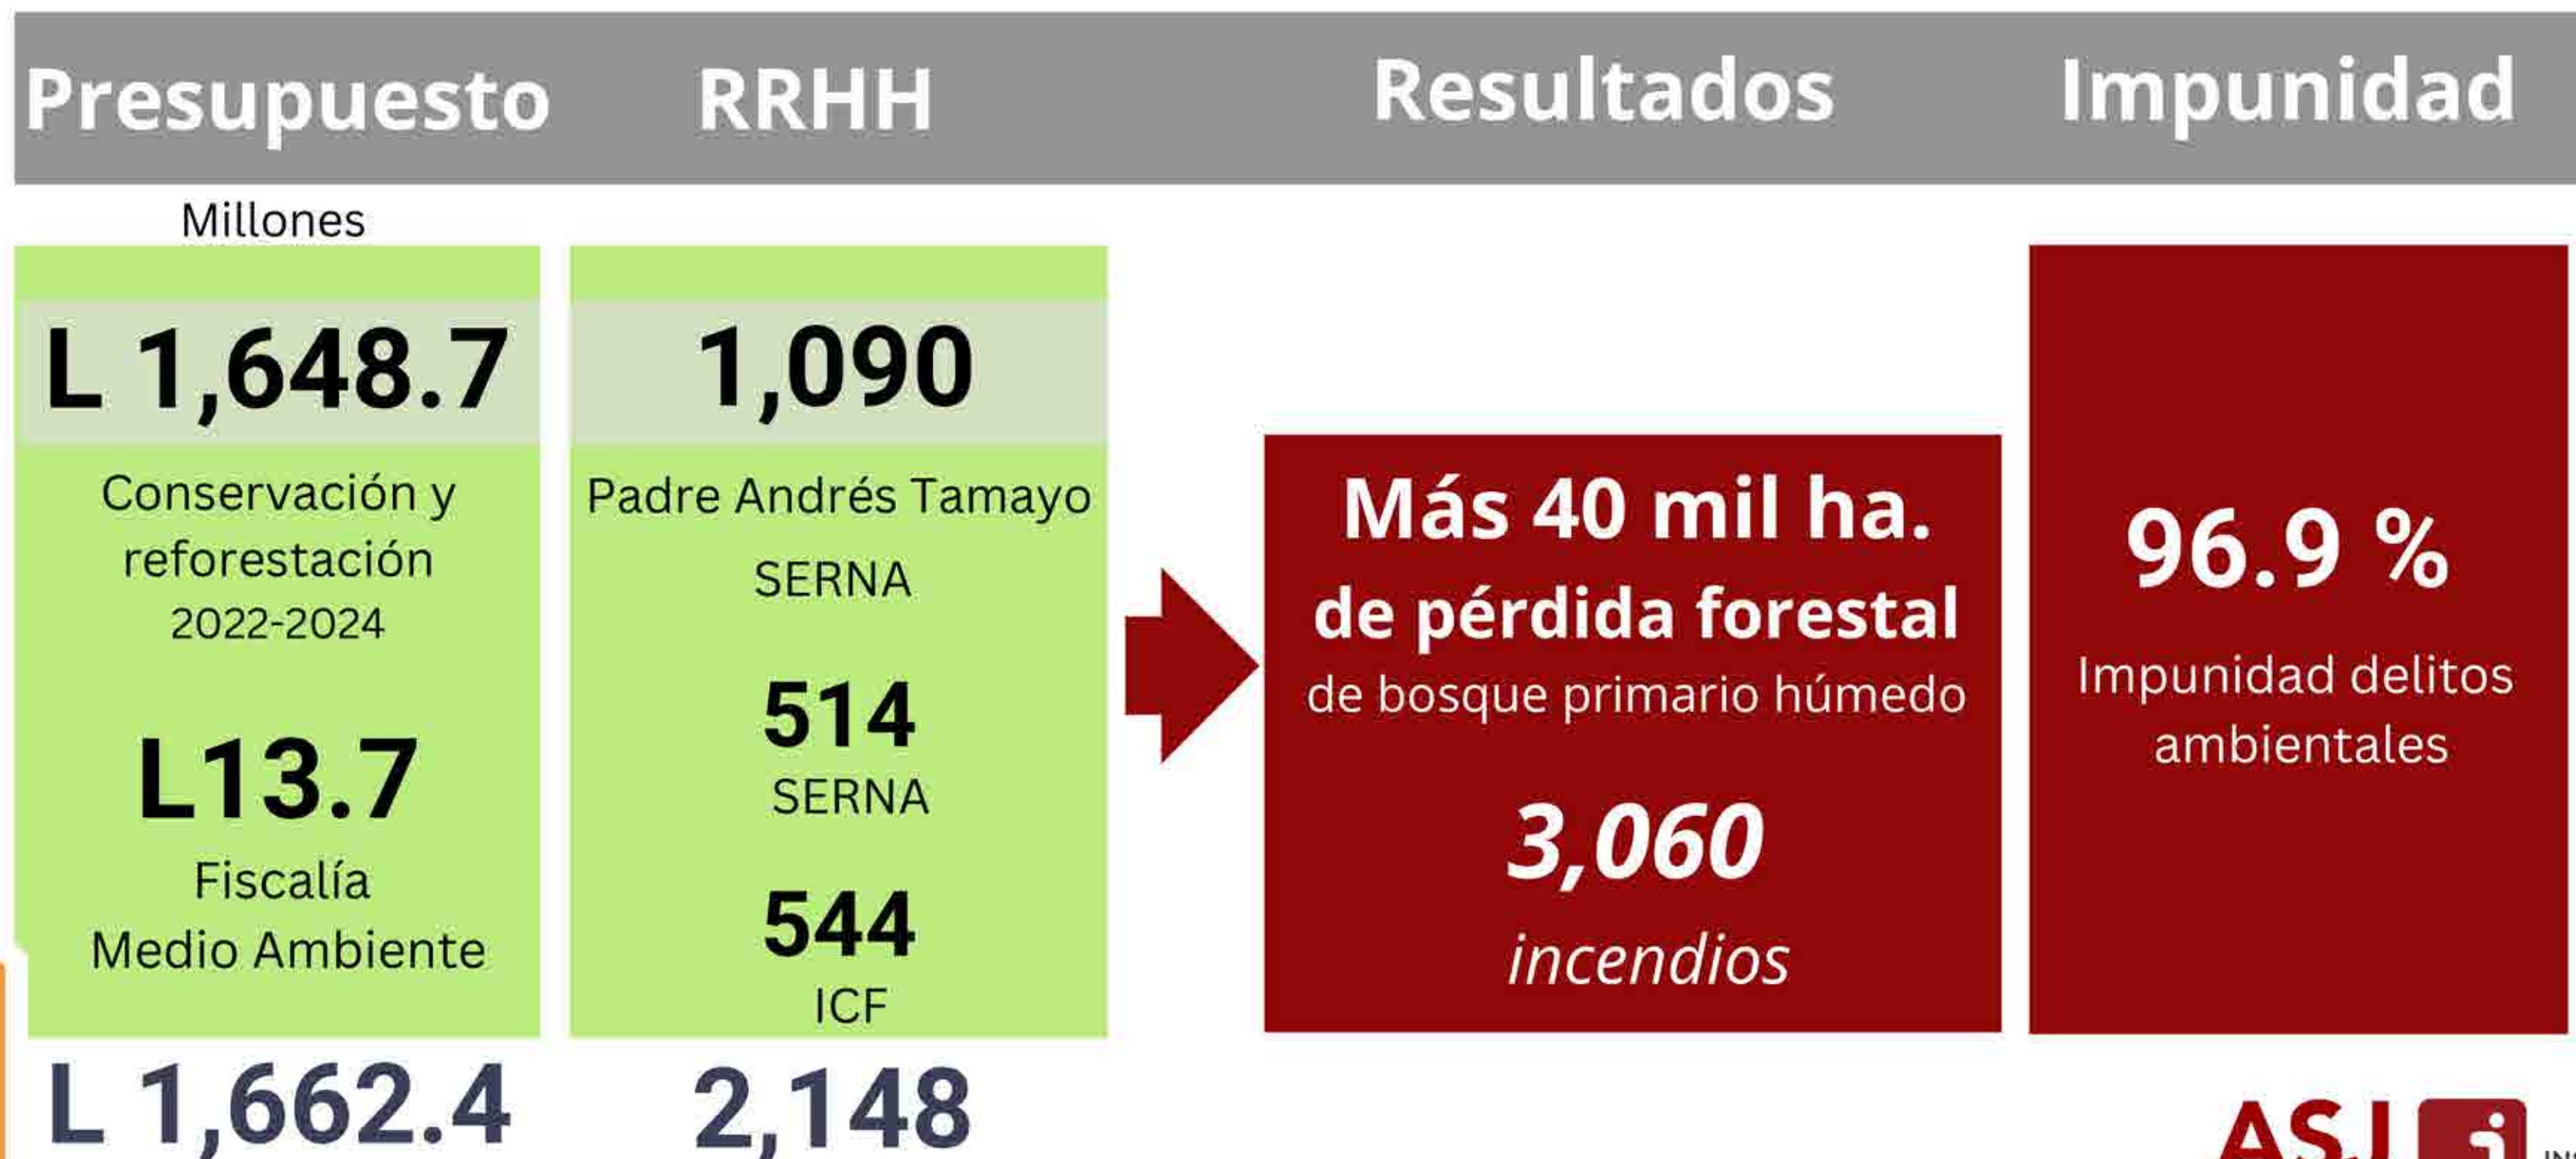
Presupuesto RRHH Resultados Impunidad

Millones

L 1,648.7

Conservación y reforestación 2022-2024

L13.7

Fiscalía Medio Ambiente

L 1,662.4

1,090

Padre Andrés Tamayo

SERNA

514

SERNA

544

ICF

2,148

Más 40 mil ha. de pérdida forestal de bosque primario húmedo

3,060

incendios

96.9 %

Impunidad delitos ambientales

ASJ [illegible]